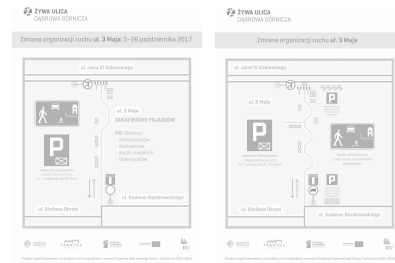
ŻYWA ULICA
DĄBROWA GÓRNICZA

Zmiana organizacji ruchu ul. 3 Maja: 5–26 października 2017

ul. Jana III Sobieskiego

ul. 3 Maja
ZAKAZ RUCHU POJAZDÓW

NIE dotyczy:
- mieszkańców
- dostawców
- służb miejskich
- taksówkarzy

ul. Kazimierza Sosnkowskiego

ul. Stefana Okrzei

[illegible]

ŻYWA ULICA
DĄBROWA GÓRNICZA

Zmiana organizacji ruchu ul. 3 Maja

ul. Jana III Sobieskiego

ul. 3 Maja

ul. Kazimierza Sosnkowskiego

ul. Stefana Okrzei

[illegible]